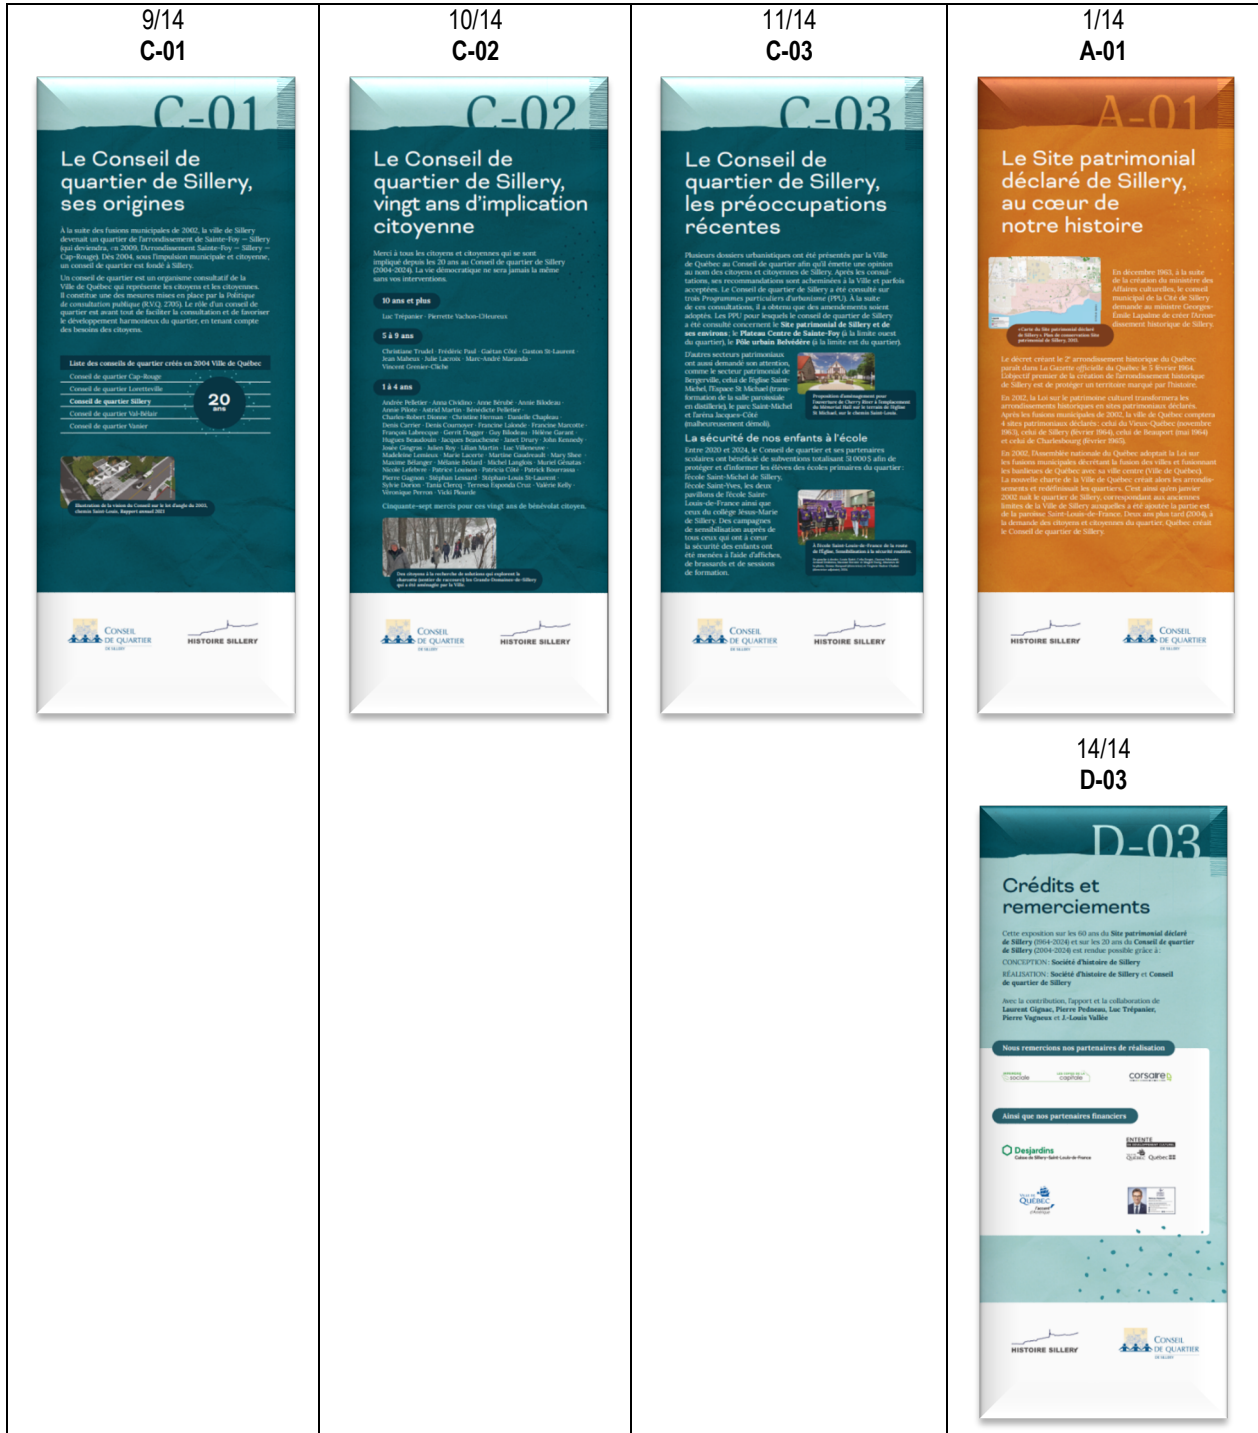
9/14
C-01

C-01

Le Conseil de quartier de Sillery, ses origines

À la suite des fusions municipales de 2002, la ville de Sillery devenait un quartier de l'arrondissement de Sainte-Foy — Sillery (qui deviendra, en 2009, l'Arrondissement Sainte-Foy — Sillery — Cap-Rouge). Dès 2004, sous l'impulsion municipale et citoyenne, un conseil de quartier est fondé à Sillery.

Un conseil de quartier est un organisme consultatif de la Ville de Québec qui représente les citoyens et les citoyennes. Il constitue une des mesures mises en place par la Politique de consultation publique (R.V.Q. 2705). Le rôle d'un conseil de quartier est avant tout de faciliter la consultation et de favoriser le développement harmonieux du quartier, en tenant compte des besoins des citoyens.

Liste des conseils de quartier créés en 2004 Ville de Québec
Conseil de quartier Cap-Rouge
Conseil de quartier Lorretteville
Conseil de quartier Sillery
Conseil de quartier Val-Bélair
Conseil de quartier Vanier

20 ans

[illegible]

CONSEIL DE QUARTIER
HISTOIRE SILLERY

10/14
C-02

C-02

Le Conseil de quartier de Sillery, vingt ans d'implication citoyenne

Merci à tous les citoyens et citoyennes qui se sont impliqué depuis les 20 ans au Conseil de quartier de Sillery (2004-2024). La vie démocratique ne sera jamais la même sans vos interventions.

10 ans et plus
Luc Trépanier · Pierrette Vachon-L'Heureux

5 à 9 ans
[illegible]

1 à 4 ans
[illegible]

Cinquante-sept mercis pour ces vingt ans de bénévolat citoyen.

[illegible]

CONSEIL DE QUARTIER
HISTOIRE SILLERY

11/14
C-03

C-03

Le Conseil de quartier de Sillery, les préoccupations récentes

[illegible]

La sécurité de nos enfants à l'école

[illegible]

CONSEIL DE QUARTIER
HISTOIRE SILLERY

1/14
A-01

A-01

Le Site patrimonial déclaré de Sillery, au cœur de notre histoire

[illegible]

HISTOIRE SILLERY
CONSEIL DE QUARTIER

14/14
D-03

D-03

Crédits et remerciements

Cette exposition sur les 60 ans du Site patrimonial déclaré de Sillery (1964-2024) et sur les 20 ans du Conseil de quartier de Sillery (2004-2024) est rendue possible grâce à :
CONCEPTION : Société d'histoire de Sillery
RÉALISATION : Société d'histoire de Sillery et Conseil de quartier de Sillery

Avec la contribution, l'apport et la collaboration de Laurent Gignac, Pierre Pedneau, Luc Trépanier, Pierre Vagneux et J.-Louis Vallée

Nous remercions nos partenaires de réalisation
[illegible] corsaire

Ainsi que nos partenaires financiers
Desjardins
ENTENTE
Québec
Ville de Québec

HISTOIRE SILLERY
CONSEIL DE QUARTIER